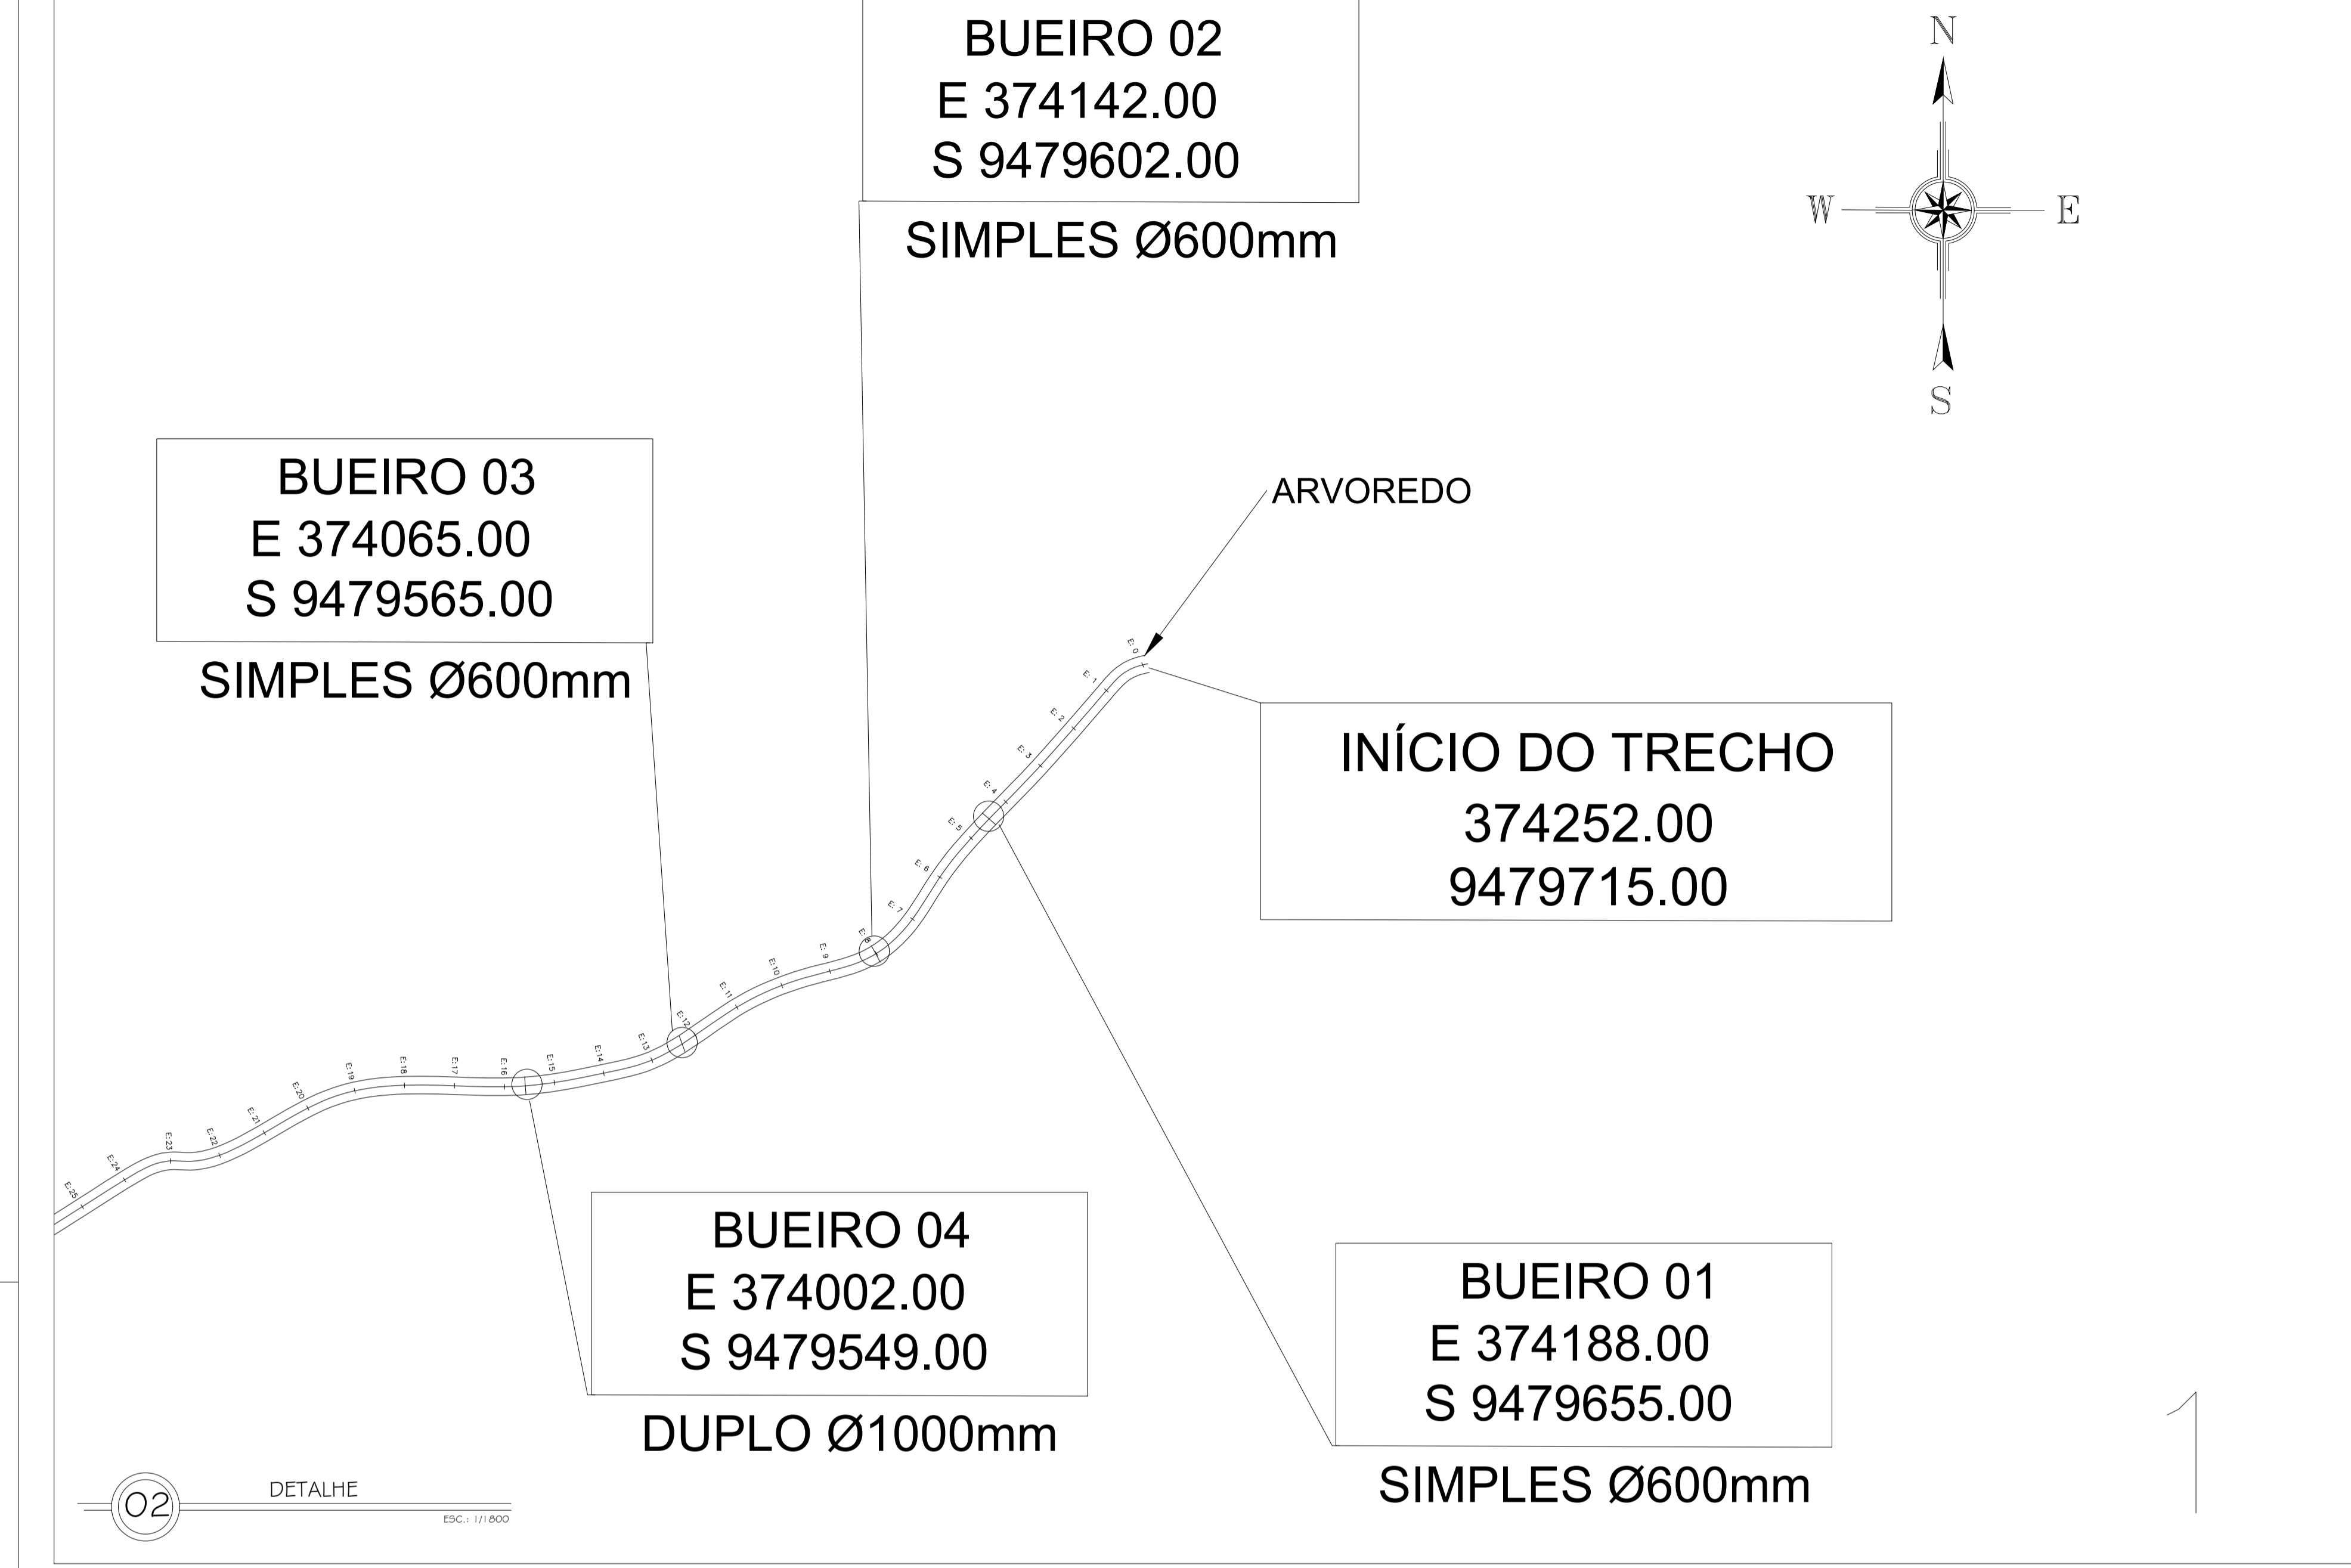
BUEIRO 02
E 374142.00
S 9479602.00

SIMPLES Ø600mm

N

W

E

S

BUEIRO 03
E 374065.00
S 9479565.00

SIMPLES Ø600mm

ARVOREDO

INÍCIO DO TRECHO
374252.00
9479715.00

E: 0
E: 1
E: 2
E: 3
E: 4
E: 5
E: 6
E: 7
E: 8
E: 9
E:10
E:11
E:12
E:13
E:14
E:15
E:16
E:17
E:18
E:19
E:20
E:21
E:22
E:23
E:24
E:25

BUEIRO 04
E 374002.00
S 9479549.00

DUPLO Ø1000mm

BUEIRO 01
E 374188.00
S 9479655.00

SIMPLES Ø600mm

02
DETALHE
ESC.: 1/1800

1